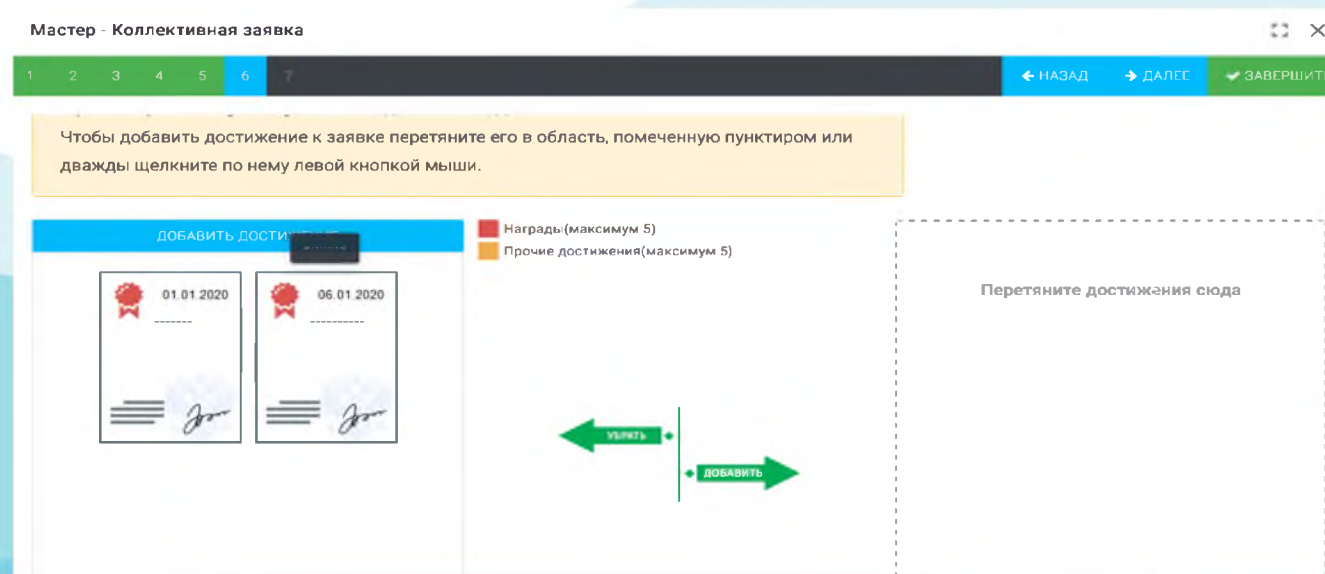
Мастер - Коллективная заявка

1 2 3 4 5 6 7

← НАЗАД → ДАЛЕЕ ✔ ЗАВЕРШИТ

Чтобы добавить достижение к заявке перетяните его в область, помеченную пунктиром или дважды щелкните по нему левой кнопкой мыши.

ДОБАВИТЬ ДОСТИ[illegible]

01.01.2020
-------

06.01.2020
----------

Награды(максимум 5)
Прочие достижения(максимум 5)

УБРАТЬ
ДОБАВИТЬ

Перетяните достижения сюда